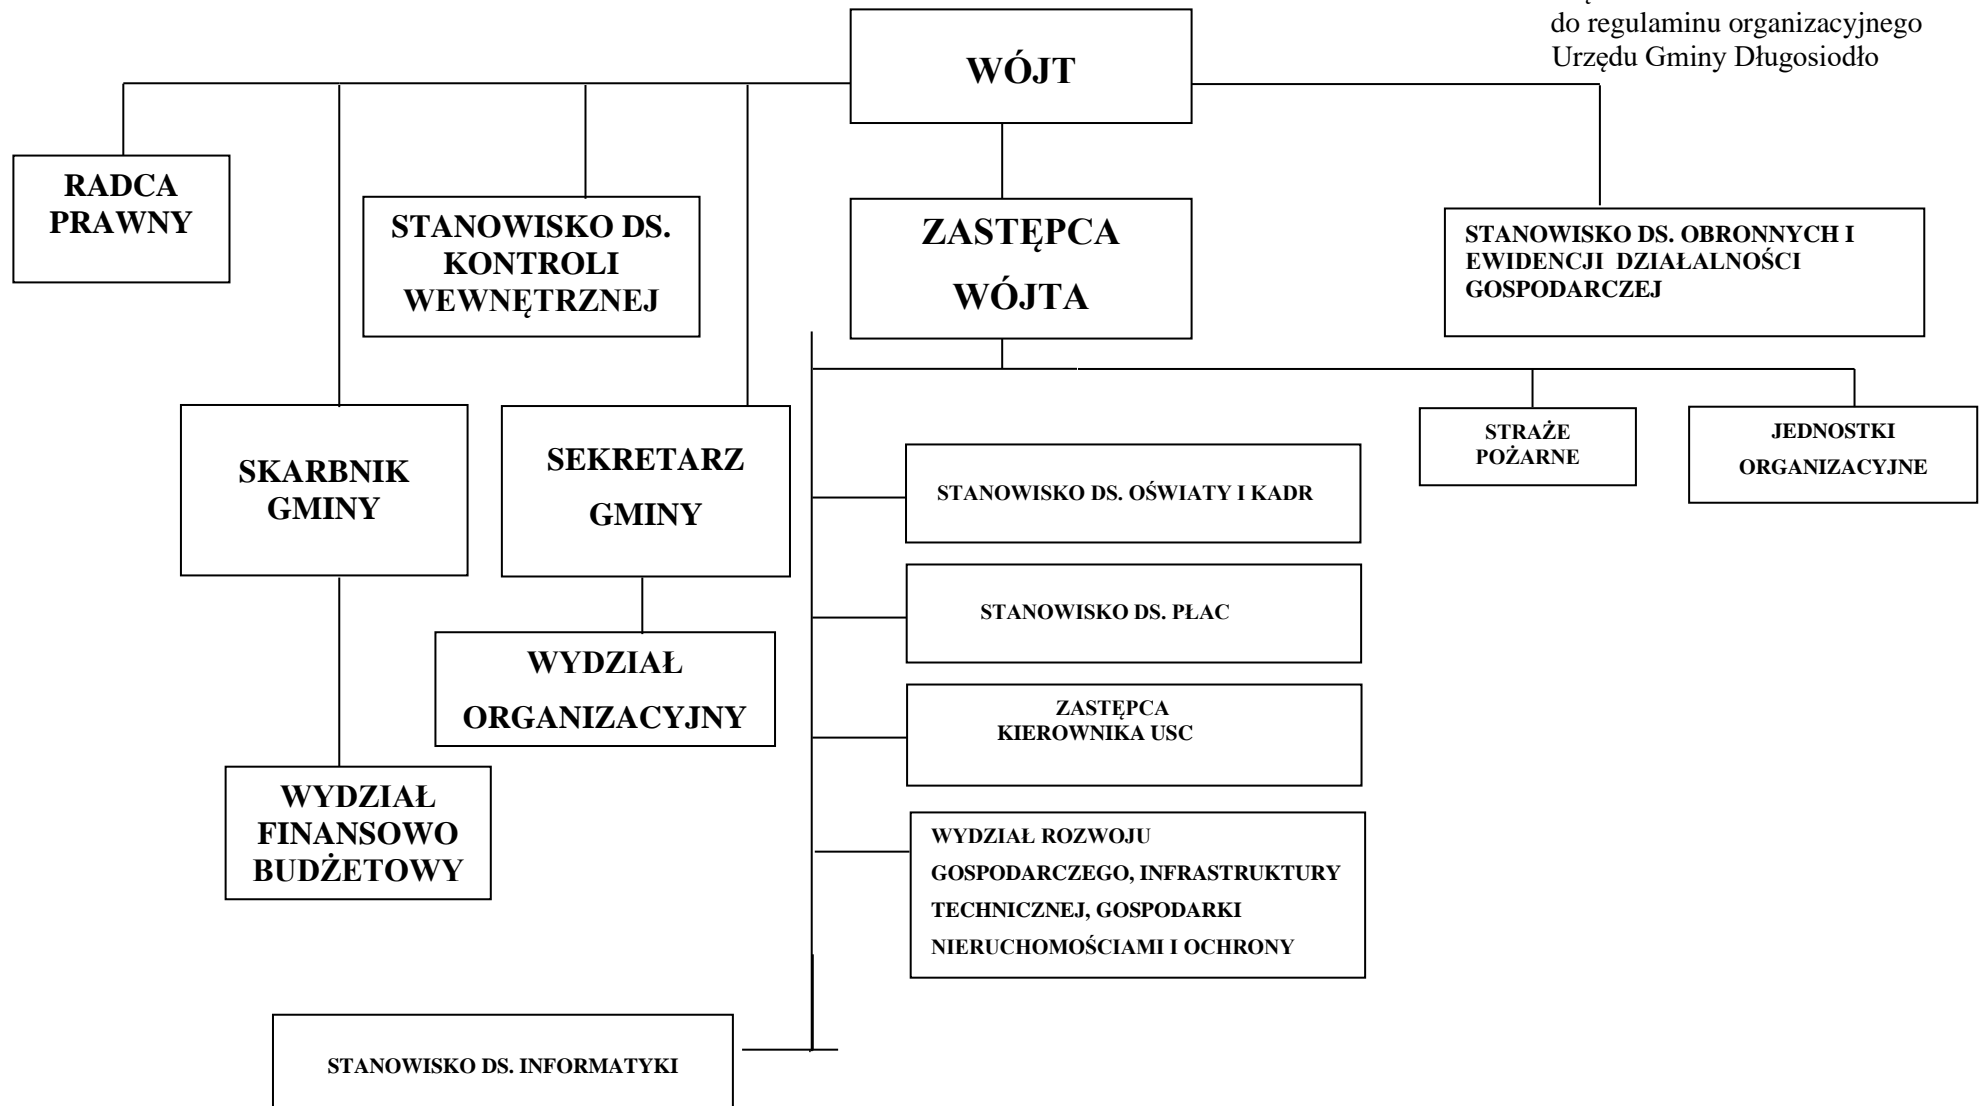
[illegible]
do regulaminu organizacyjnego
Urzędu Gminy Długosiodło

WÓJT

RADCA PRAWNY

STANOWISKO DS. KONTROLI WEWNĘTRZNEJ

ZASTĘPCA WÓJTA

STANOWISKO DS. OBRONNYCH I EWIDENCJI DZIAŁALNOŚCI GOSPODARCZEJ

SKARBNIK GMINY

SEKRETARZ GMINY

STRAŻE POŻARNE

JEDNOSTKI ORGANIZACYJNE

STANOWISKO DS. OŚWIATY I KADR

STANOWISKO DS. PŁAC

WYDZIAŁ ORGANIZACYJNY

ZASTĘPCA KIEROWNIKA USC

WYDZIAŁ FINANSOWO BUDŻETOWY

WYDZIAŁ ROZWOJU GOSPODARCZEGO, INFRASTRUKTURY TECHNICZNEJ, GOSPODARKI NIERUCHOMOŚCIAMI I OCHRONY

STANOWISKO DS. INFORMATYKI